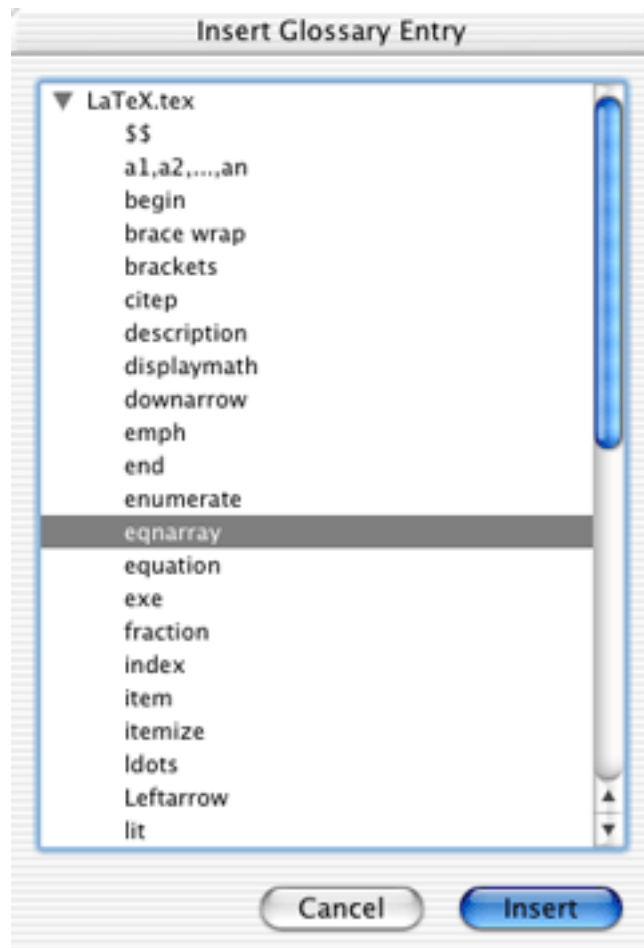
Insert Glossary Entry

LaTeX.tex
$$
a1,a2,...,an
begin
brace wrap
brackets
citep
description
displaymath
downarrow
emph
end
enumerate
eqnarray
equation
exe
fraction
index
item
itemize
ldots
Leftarrow
lit

Cancel
Insert